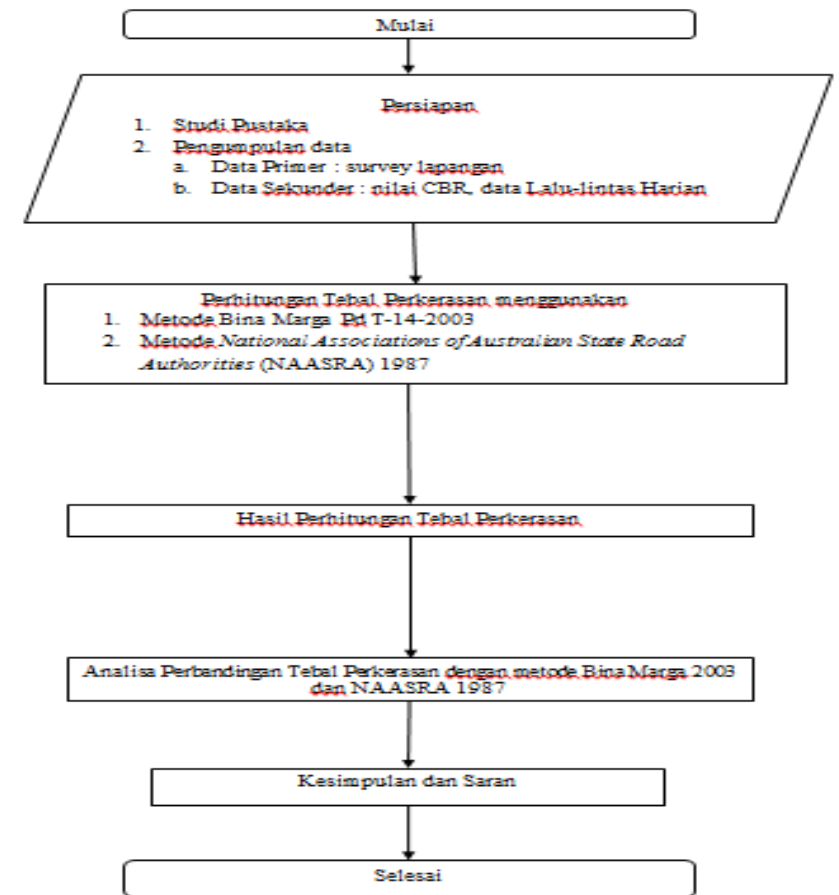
Mulai

Persiapan
1. Studi Pustaka
2. Pengumpulan data
a. Data Primer : survey lapangan
b. Data Sekunder : nilai CBR, data Lalu-lintas Harian

Perhitungan Tebal Perkerasan menggunakan
1. Metode Bina Marga Pd T-14-2003
2. Metode *National Associations of Australian State Road Authorities* (NAASRA) 1987

Hasil Perhitungan Tebal Perkerasan

Analisa Perbandingan Tebal Perkerasan dengan metode Bina Marga 2003 dan NAASRA 1987

Kesimpulan dan Saran

Selesai